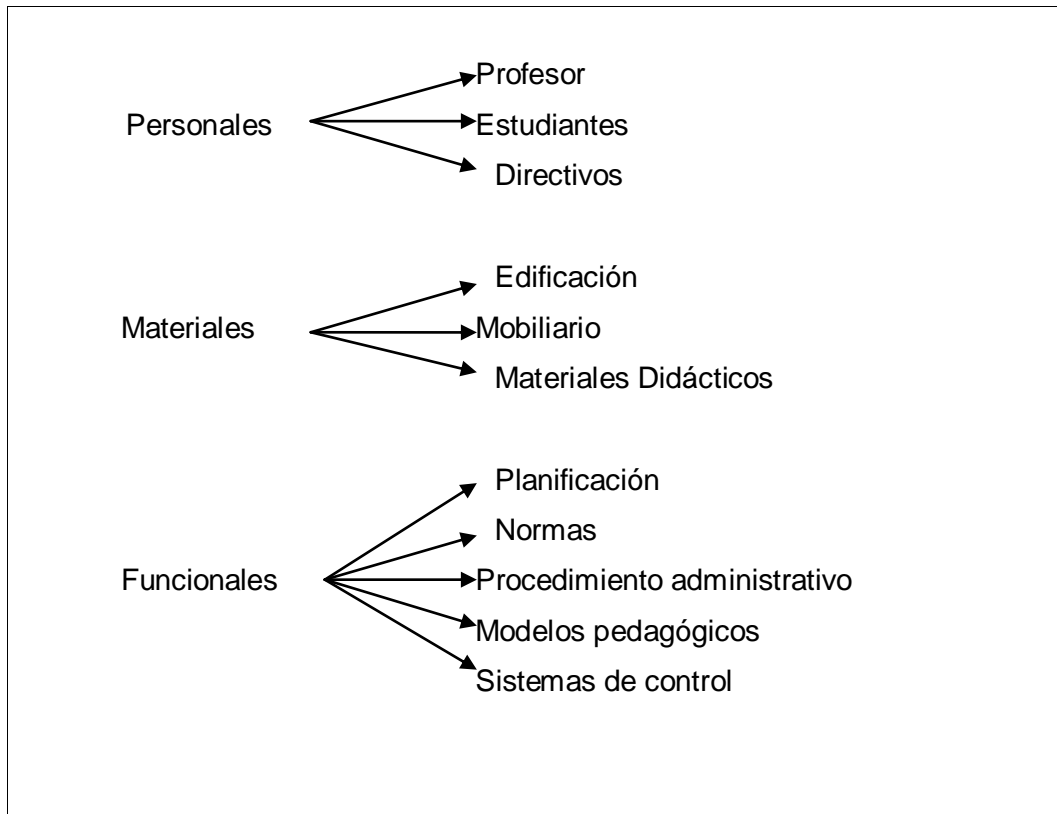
Personales
Profesor
Estudiantes
Directivos

Materiales
Edificación
Mobiliario
Materiales Didácticos

Funcionales
Planificación
Normas
Procedimiento administrativo
Modelos pedagógicos
Sistemas de control